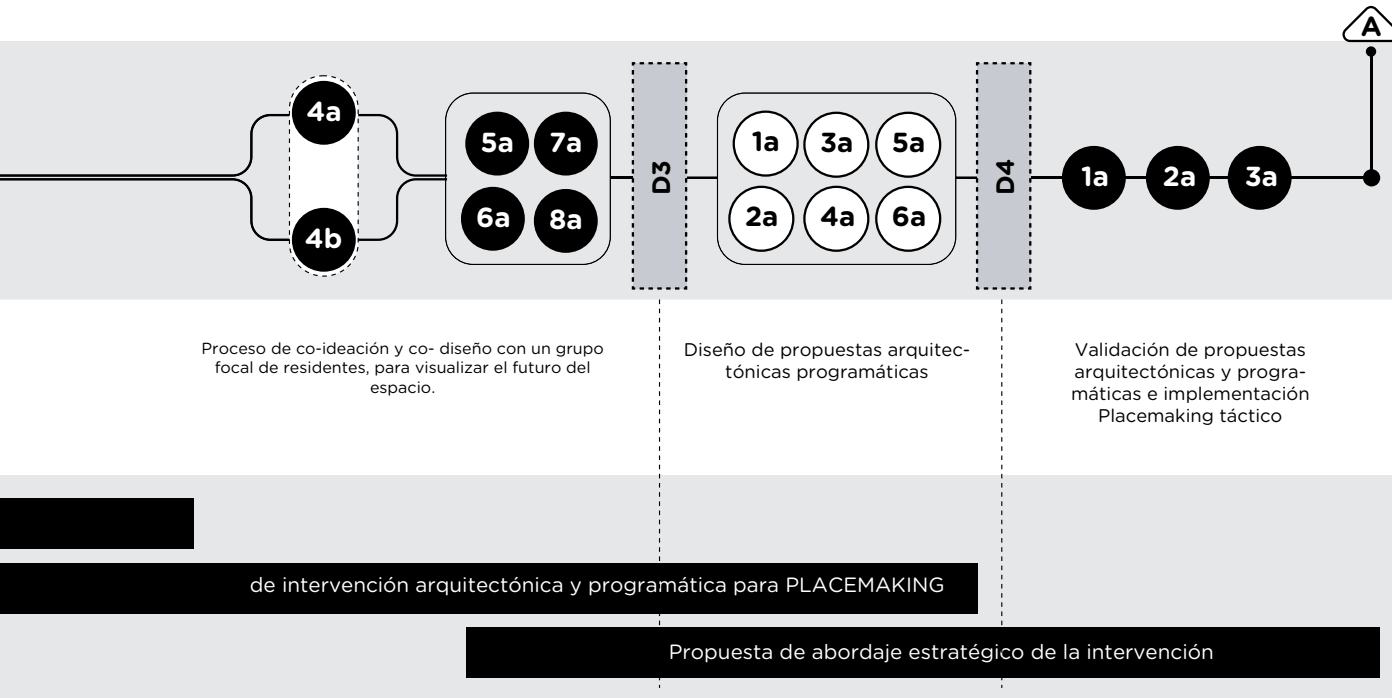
A

4a

4b

5a 7a

6a 8a

D3

1a 3a 5a

2a 4a 6a

D4

1a 2a 3a

Proceso de co-ideación y co- diseño con un grupo focal de residentes, para visualizar el futuro del espacio.

Diseño de propuestas arquitectónicas programáticas

Validación de propuestas arquitectónicas y programáticas e implementación Placemaking táctico

de intervención arquitectónica y programática para PLACEMAKING

Propuesta de abordaje estratégico de la intervención